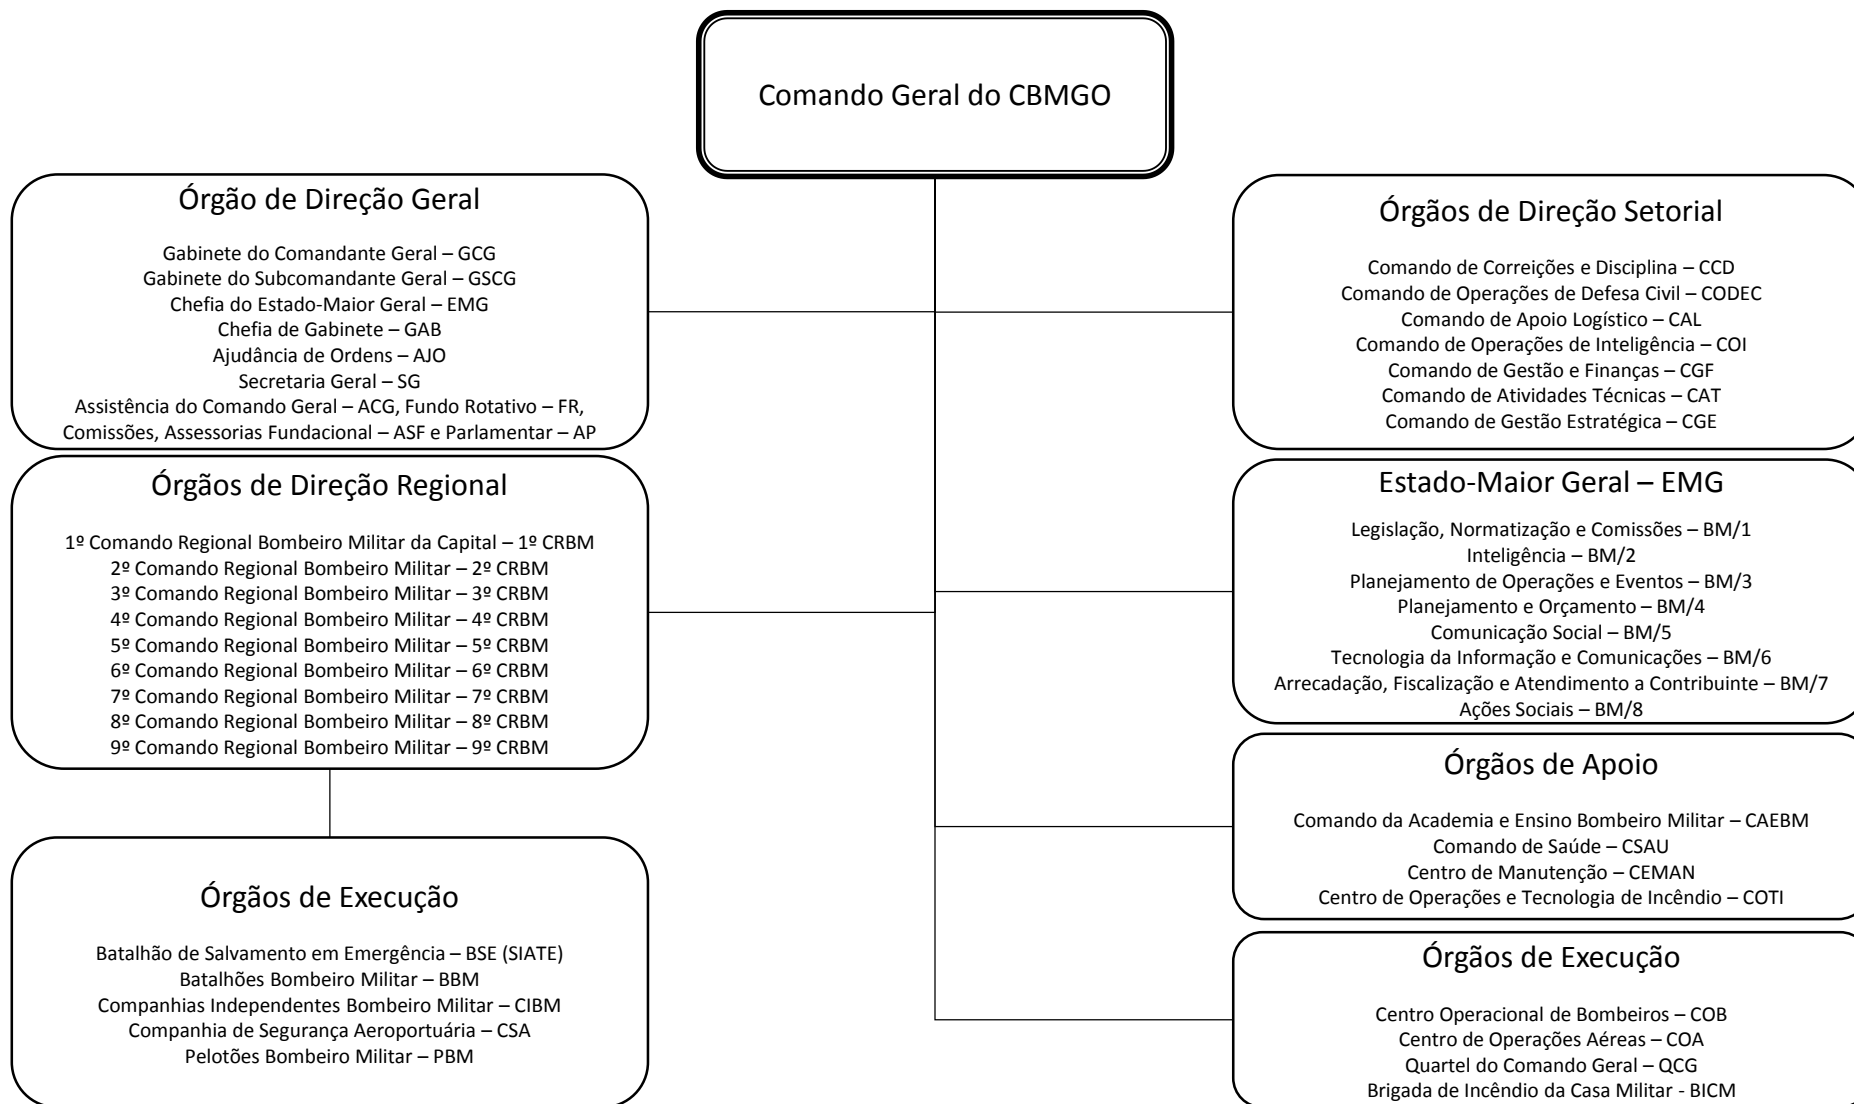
Comando Geral do CBMGO

Órgão de Direção Geral

Gabinete do Comandante Geral – GCG
Gabinete do Subcomandante Geral – GSCG
Chefia do Estado-Maior Geral – EMG
Chefia de Gabinete – GAB
Ajudância de Ordens – AJO
Secretaria Geral – SG
Assistência do Comando Geral – ACG, Fundo Rotativo – FR, Comissões, Assessorias Fundacional – ASF e Parlamentar – AP

Órgãos de Direção Regional

1º Comando Regional Bombeiro Militar da Capital – 1º CRBM
2º Comando Regional Bombeiro Militar – 2º CRBM
3º Comando Regional Bombeiro Militar – 3º CRBM
4º Comando Regional Bombeiro Militar – 4º CRBM
5º Comando Regional Bombeiro Militar – 5º CRBM
6º Comando Regional Bombeiro Militar – 6º CRBM
7º Comando Regional Bombeiro Militar – 7º CRBM
8º Comando Regional Bombeiro Militar – 8º CRBM
9º Comando Regional Bombeiro Militar – 9º CRBM

Órgãos de Execução

Batalhão de Salvamento em Emergência – BSE (SIATE)
Batalhões Bombeiro Militar – BBM
Companhias Independentes Bombeiro Militar – CIBM
Companhia de Segurança Aeroportuária – CSA
Pelotões Bombeiro Militar – PBM

Órgãos de Direção Setorial

Comando de Correições e Disciplina – CCD
Comando de Operações de Defesa Civil – CODEC
Comando de Apoio Logístico – CAL
Comando de Operações de Inteligência – COI
Comando de Gestão e Finanças – CGF
Comando de Atividades Técnicas – CAT
Comando de Gestão Estratégica – CGE

Estado-Maior Geral – EMG

Legislação, Normatização e Comissões – BM/1
Inteligência – BM/2
Planejamento de Operações e Eventos – BM/3
Planejamento e Orçamento – BM/4
Comunicação Social – BM/5
Tecnologia da Informação e Comunicações – BM/6
Arrecadação, Fiscalização e Atendimento a Contribuinte – BM/7
Ações Sociais – BM/8

Órgãos de Apoio

Comando da Academia e Ensino Bombeiro Militar – CAEBM
Comando de Saúde – CSAU
Centro de Manutenção – CEMAN
Centro de Operações e Tecnologia de Incêndio – COTI

Órgãos de Execução

Centro Operacional de Bombeiros – COB
Centro de Operações Aéreas – COA
Quartel do Comando Geral – QCG
Brigada de Incêndio da Casa Militar - BICM